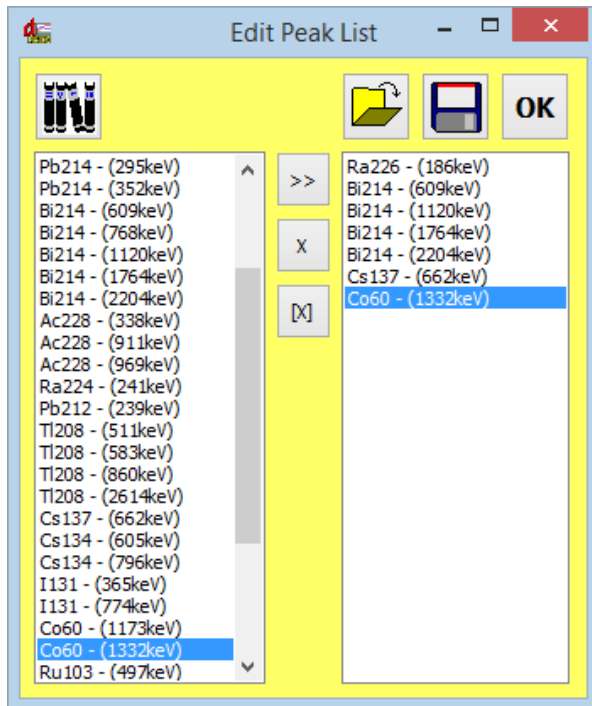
Edit Peak List

OK

Pb214 - (295keV)
Pb214 - (352keV)
Bi214 - (609keV)
Bi214 - (768keV)
Bi214 - (1120keV)
Bi214 - (1764keV)
Bi214 - (2204keV)
Ac228 - (338keV)
Ac228 - (911keV)
Ac228 - (969keV)
Ra224 - (241keV)
Pb212 - (239keV)
Tl208 - (511keV)
Tl208 - (583keV)
Tl208 - (860keV)
Tl208 - (2614keV)
Cs137 - (662keV)
Cs134 - (605keV)
Cs134 - (796keV)
I131 - (365keV)
I131 - (774keV)
Co60 - (1173keV)
Co60 - (1332keV)
Ru103 - (497keV)

>>
X
[X]

Ra226 - (186keV)
Bi214 - (609keV)
Bi214 - (1120keV)
Bi214 - (1764keV)
Bi214 - (2204keV)
Cs137 - (662keV)
Co60 - (1332keV)